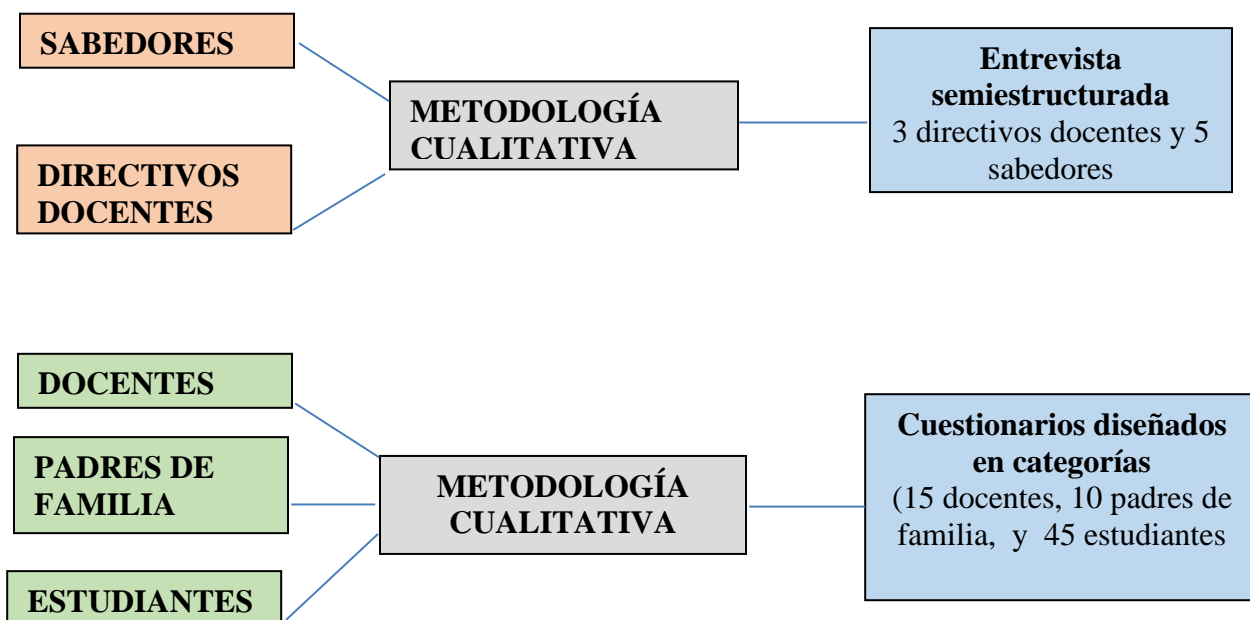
SABEDORES

DIRECTIVOS DOCENTES

METODOLOGÍA CUALITATIVA

Entrevista semiestructurada
3 directivos docentes y 5 sabedores

DOCENTES

PADRES DE FAMILIA

ESTUDIANTES

METODOLOGÍA CUALITATIVA

Cuestionarios diseñados en categorías
(15 docentes, 10 padres de familia, y 45 estudiantes